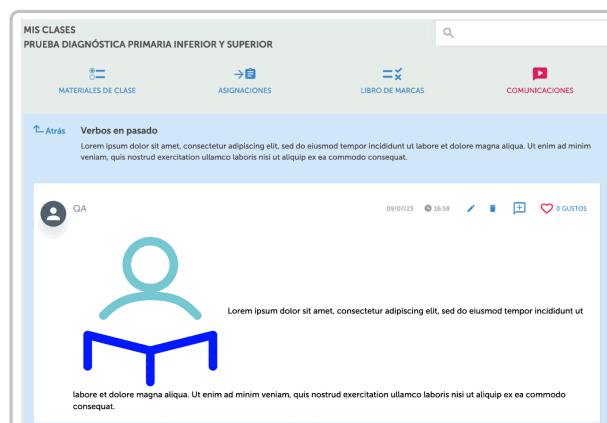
MIS CLASES
PRUEBA DIAGNÓSTICA PRIMARIA INFERIOR Y SUPERIOR

MATERIALES DE CLASE
ASIGNACIONES
LIBRO DE MARCAS
COMUNICACIONES

Atrás
Verbos en pasado
Lorem ipsum dolor sit amet, consectetur adipiscing elit, sed do eiusmod tempor incididunt ut labore et dolore magna aliqua. Ut enim ad minim veniam, quis nostrud exercitation ullamco laboris nisi ut aliquip ex ea commodo consequat.

QA
09/07/23 16:58
0 GUSTOS

Lorem ipsum dolor sit amet, consectetur adipiscing elit, sed do eiusmod tempor incididunt ut labore et dolore magna aliqua. Ut enim ad minim veniam, quis nostrud exercitation ullamco laboris nisi ut aliquip ex ea commodo consequat.